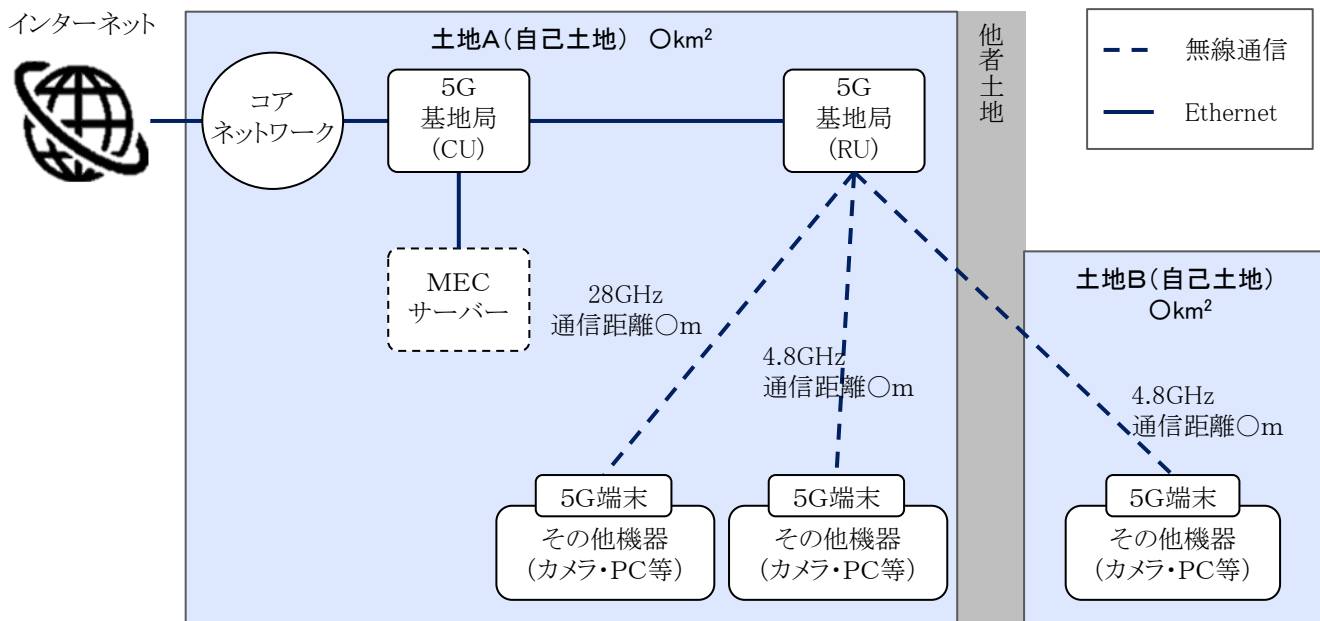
インターネット

土地A(自己土地) ○$km^2$

コア
ネットワーク

5G
基地局
(CU)

5G
基地局
(RU)

他者土地

無線通信

Ethernet

MEC
サーバー

28GHz
通信距離○m

4.8GHz
通信距離○m

土地B(自己土地)
○$km^2$

4.8GHz
通信距離○m

5G端末
その他機器
(カメラ・PC等)

5G端末
その他機器
(カメラ・PC等)

5G端末
その他機器
(カメラ・PC等)